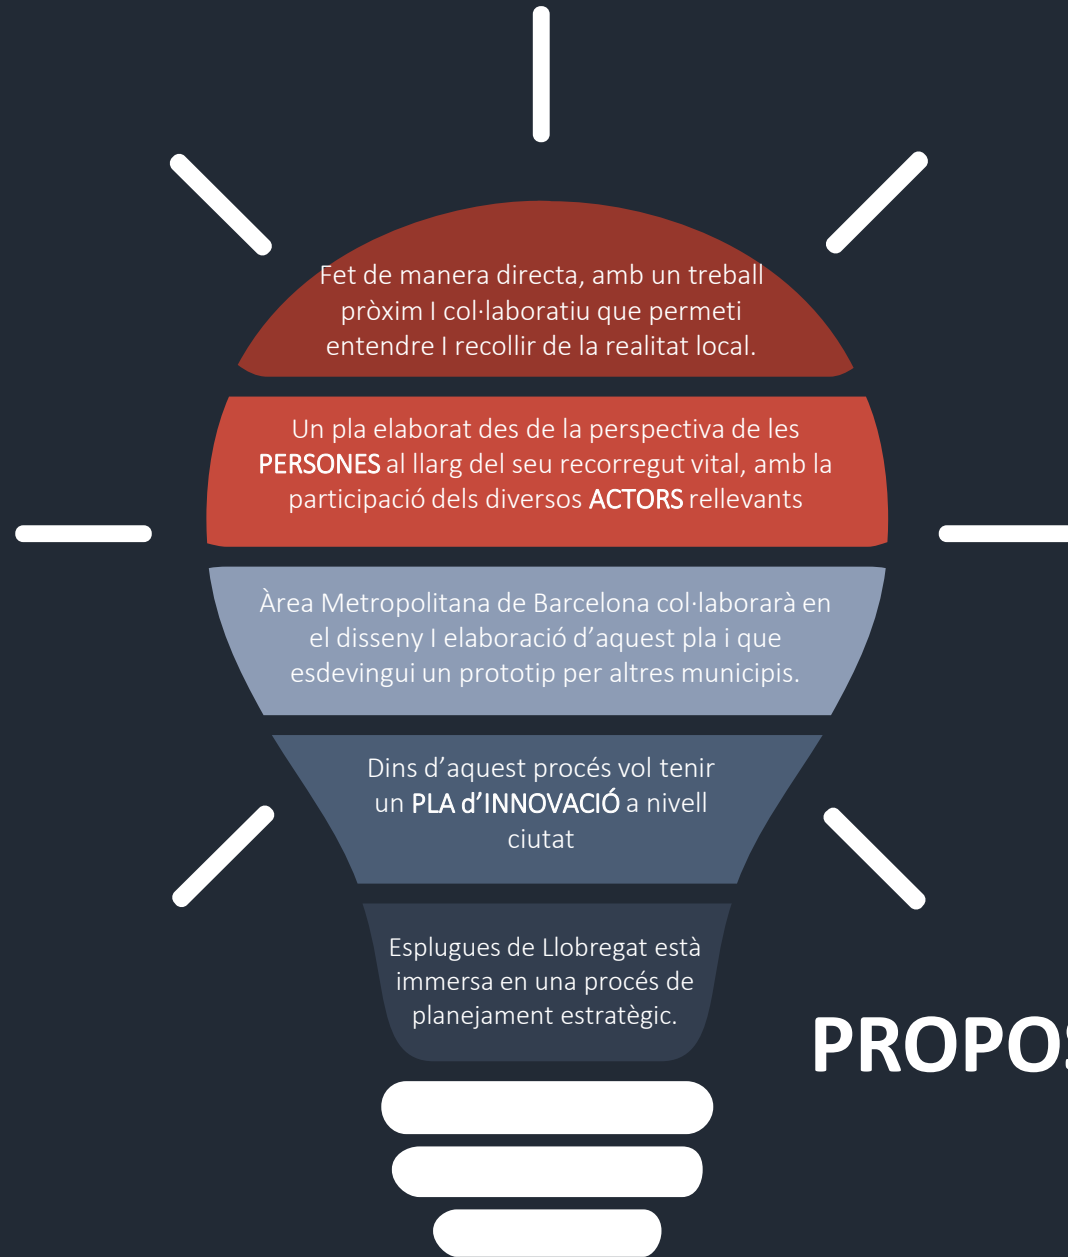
Fet de manera directa, amb un treball pròxim I col·laboratiu que permeti entendre I recollir de la realitat local.

Un pla elaborat des de la perspectiva de les PERSONES al llarg del seu recorregut vital, amb la participació dels diversos ACTORS rellevants

Àrea Metropolitana de Barcelona col·laborarà en el disseny I elaboració d'aquest pla i que esdevingui un prototip per altres municipis.

Dins d'aquest procés vol tenir un PLA d'INNOVACIÓ a nivell ciutat

Esplugues de Llobregat està immersa en una procés de planejament estratègic.

PROPOS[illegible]